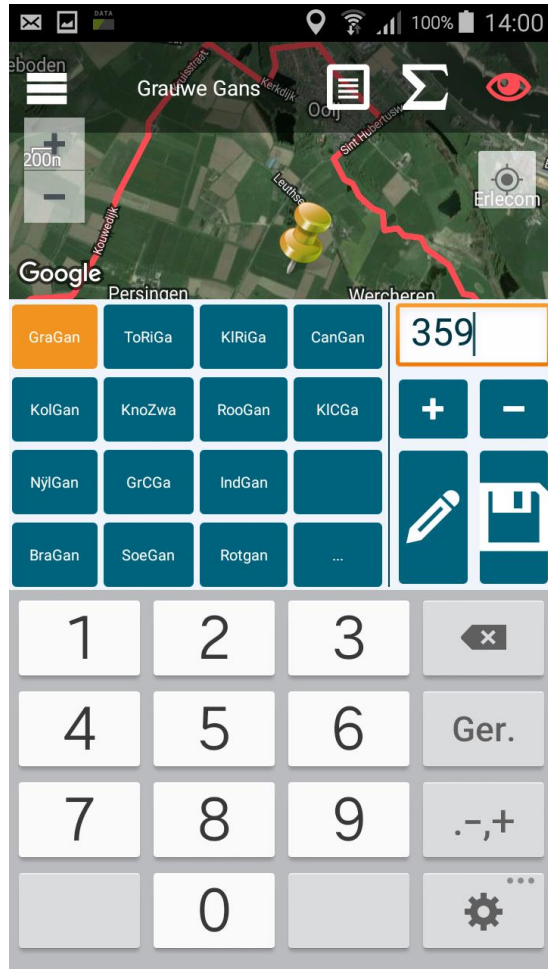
DATA
100% 14:00

eboden
Grauwe Gans
Kerkdijk
Ooij
Sint Hubertusweg
200m
+
−
Leuthse
Kouwedijk
Erlecom
Google
Persingen
Wercheren

GraGan
ToRiGa
KlRiGa
CanGan
KolGan
KnoZwa
RooGan
KlCGa
NÿlGan
GrCGa
IndGan
BraGan
SoeGan
Rotgan
...

359
+
−

1
2
3
4
5
6
Ger.
7
8
9
.−,+
0